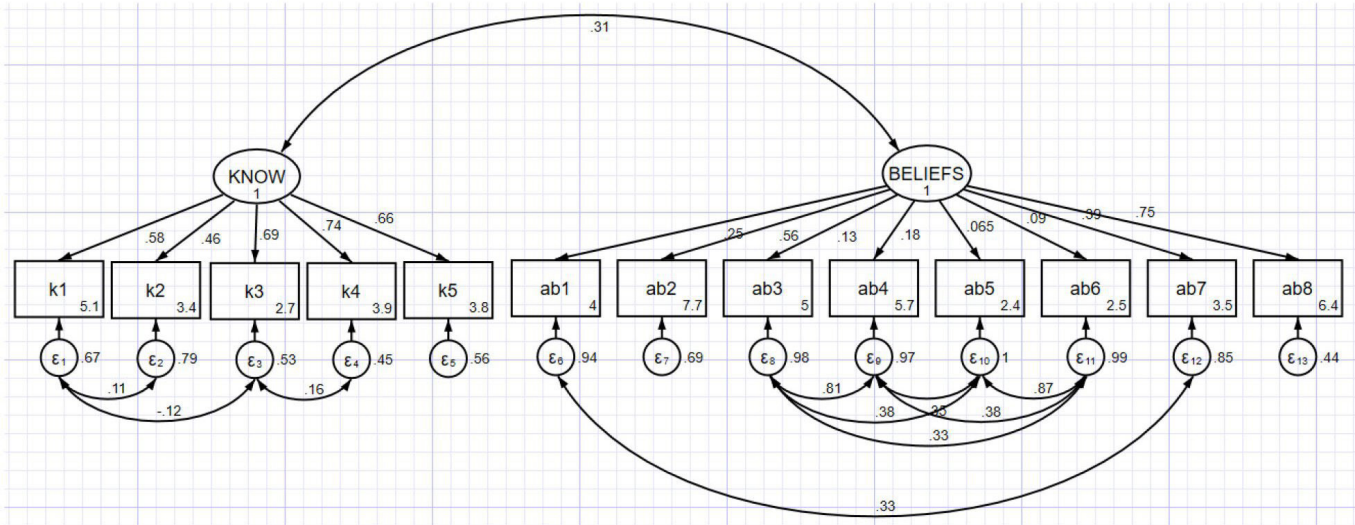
.31

KNOW
1

BELIEFS
1

.58
.46
.69
.74
.66

.25
.56
.13
.18
.065
.09
.39
.75

k1 5.1
k2 3.4
k3 2.7
k4 3.9
k5 3.8

ab1 4
ab2 7.7
ab3 5
ab4 5.7
ab5 2.4
ab6 2.5
ab7 3.5
ab8 6.4

$\varepsilon_1$ .67
$\varepsilon_2$ .79
$\varepsilon_3$ .53
$\varepsilon_4$ .45
$\varepsilon_5$ .56
$\varepsilon_6$ .94
$\varepsilon_7$ .69
$\varepsilon_8$ .98
$\varepsilon_9$ .97
$\varepsilon_{10}$ 1
$\varepsilon_{11}$ .99
$\varepsilon_{12}$ .85
$\varepsilon_{13}$ .44

.11
-.12
.16

.81
.38
.35
.38
.87
.33

.33